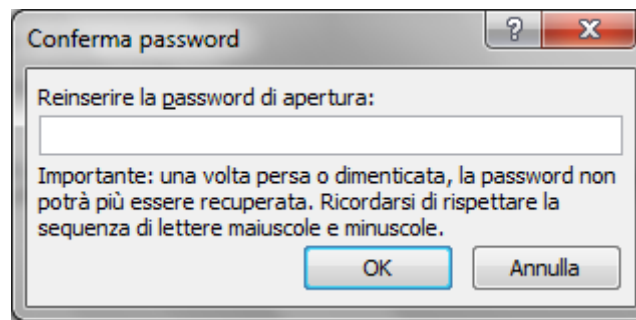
Conferma password

?

X

Reinserire la password di apertura:

Importante: una volta persa o dimenticata, la password non potrà più essere recuperata. Ricordarsi di rispettare la sequenza di lettere maiuscole e minuscole.

OK

Annulla